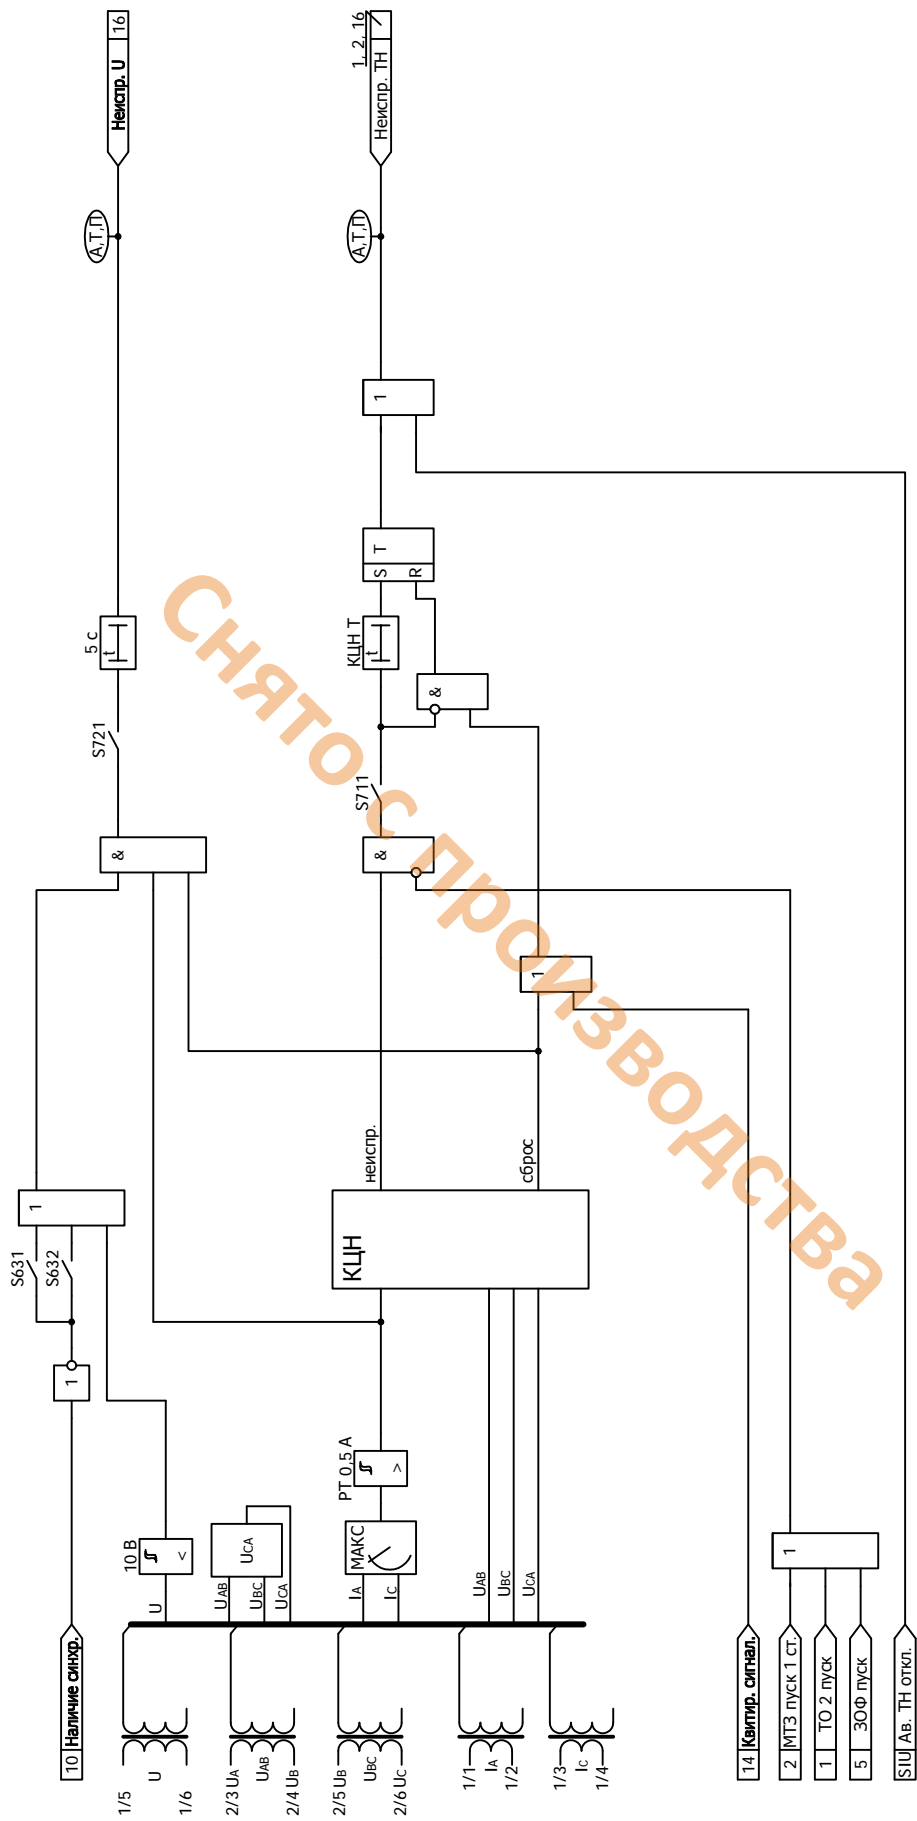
Неиспр. U 16
1, 2, 16
Неиспр. ТН
А,Т,П
А,Т,П
1
S T
R
5 с
t
КЦН Т
t
&
S721
S711
&
&
1
неиспр.
сброс
КЦН
1
S631
S632
1
PT 0,5 A
>
10 B
<
$U_{CA}$
МАКС
U
$U_{AB}$
$U_{BC}$
$U_{CA}$
$I_A$
$I_C$
$U_{AB}$
$U_{BC}$
$U_{CA}$
1
10 Наличие синхр.
14 Квитир. сигнал.
2 МТЗ пуск 1 ст.
1 ТО 2 пуск
5 ЗОФ пуск
SIU Ав. ТН откл.
1/5 U 1/6
2/3 $U_A$ $U_{AB}$ 2/4 $U_B$
2/5 $U_B$ $U_{BC}$ 2/6 $U_C$
1/1 $I_A$ 1/2
1/3 $I_C$ 1/4
Снято с производства